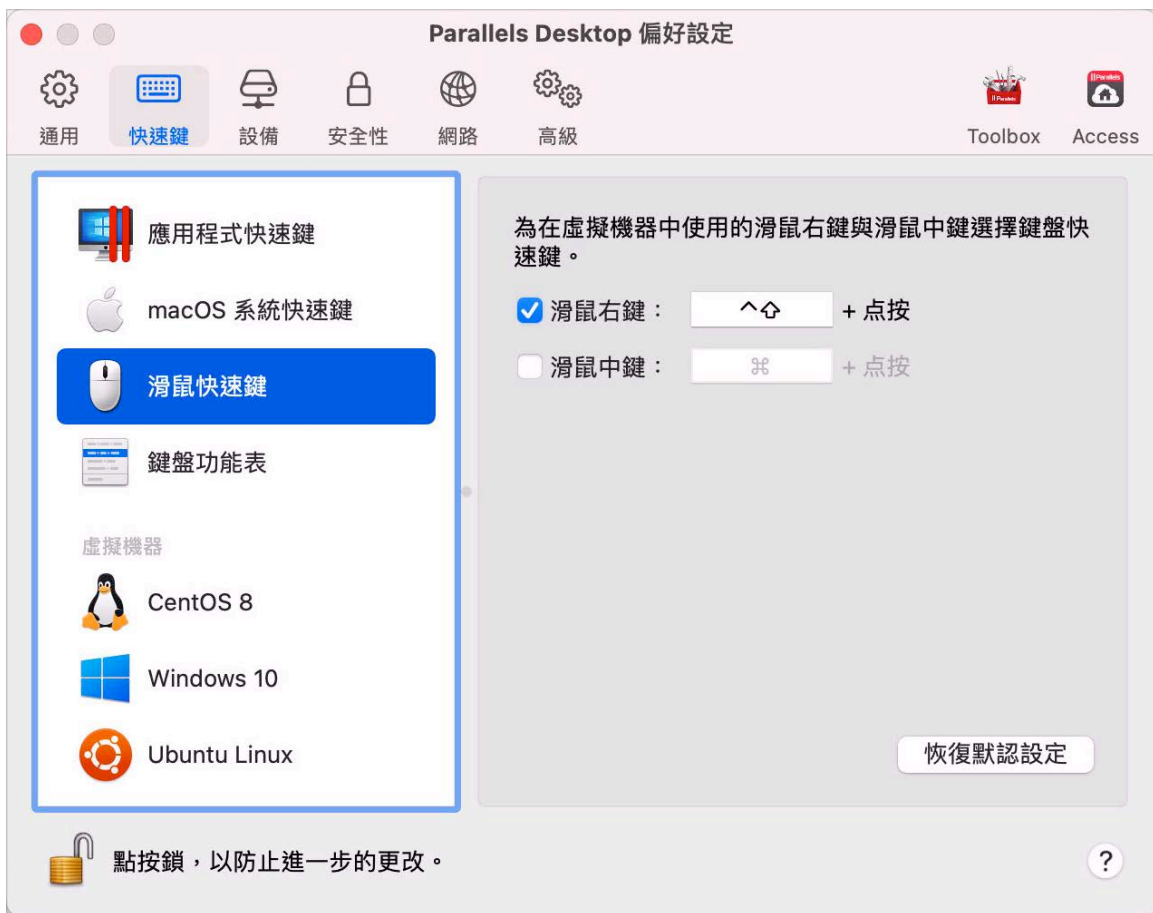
Parallels Desktop 偏好設定

通用
快速鍵
設備
安全性
網路
高級
Toolbox
Access

應用程式快速鍵
macOS 系統快速鍵
滑鼠快速鍵
鍵盤功能表

虛擬機器
CentOS 8
Windows 10
Ubuntu Linux

為在虛擬機器中使用的滑鼠右鍵與滑鼠中鍵選擇鍵盤快速鍵。

滑鼠右鍵： ^⇧ + 点按
滑鼠中鍵： ⌘ + 点按

恢復默認設定

點按鎖，以防止進一步的更改。

?